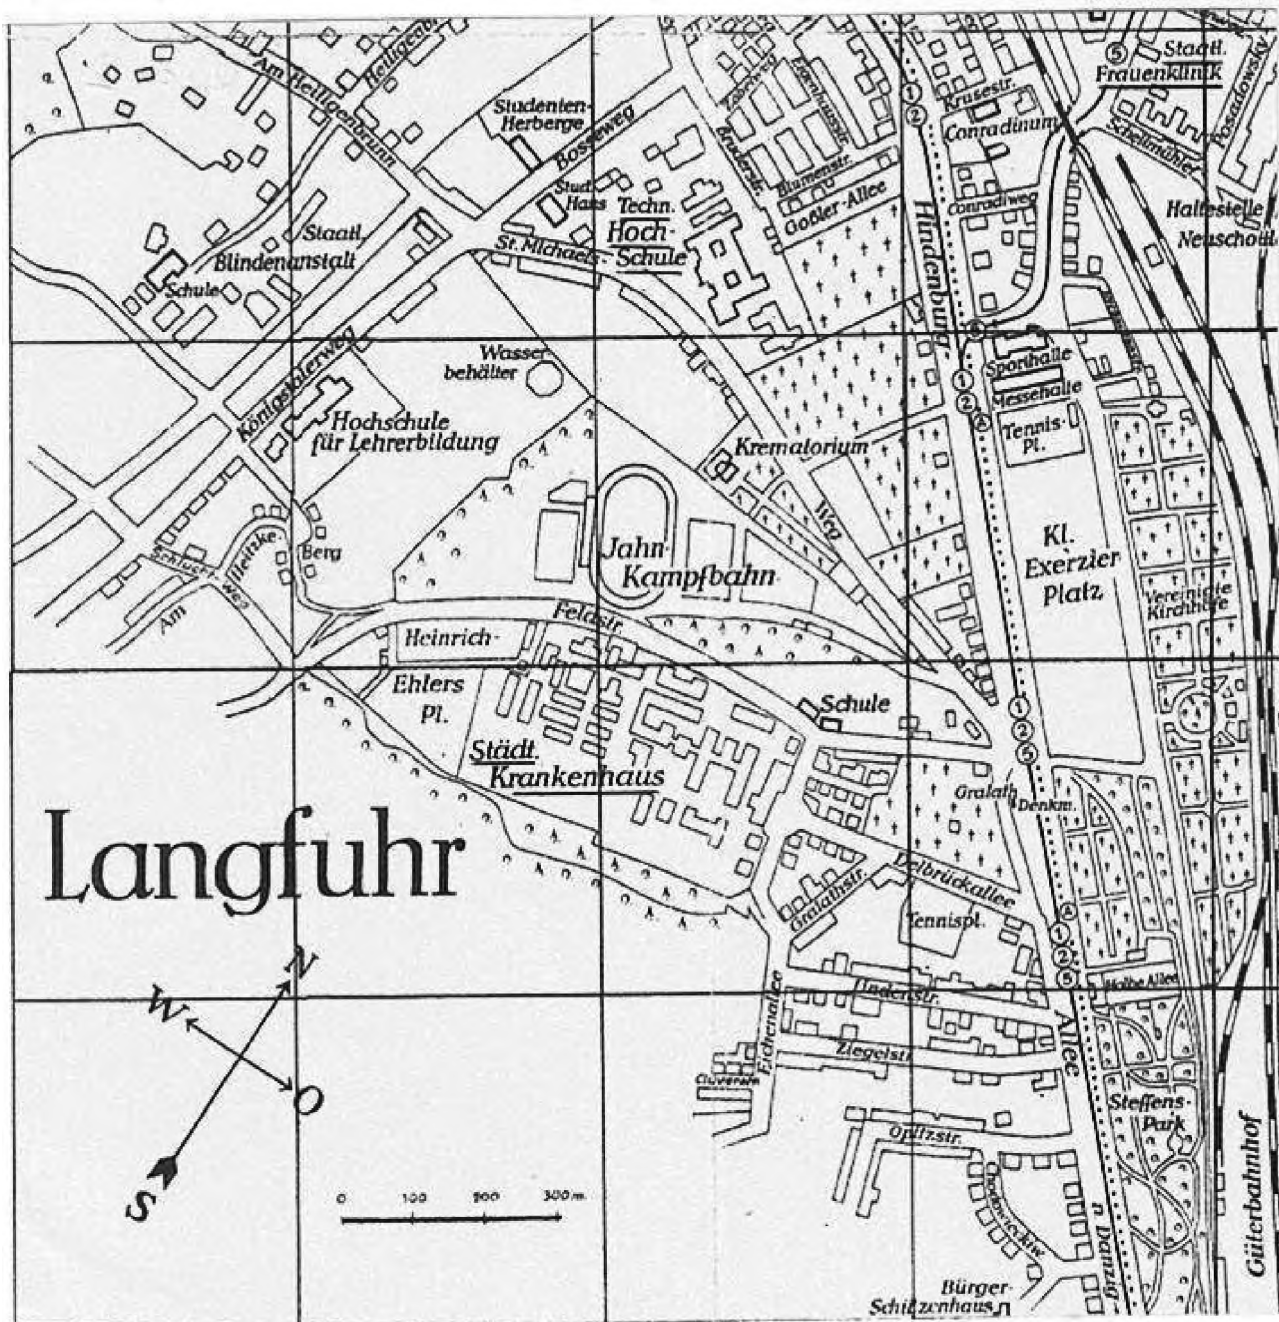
Am Heiligenbrunn
Heiligenbr.
Studenten-Herberge
Bosseweg
Stud. Haus
Techn. Hoch-Schule
Staatl. Blindenanstalt
Schule
St. Michaels-
Königstalerweg
Wasser behälter
Hochschule für Lehrerbildung
Krematorium
Weg
Jahn-Kampfbahn
Schluchtweg
Am Heitzke-Berg
Heinrich-Ehlers Pl.
Felsstr.
Schule
Städt. Krankenhaus
Langfuhr
Gralath Denkm.
Delbrückallee
Gralathstr.
Tennispl.
Lindenstr.
Eichenallee
Ziegelstr.
Opitzstr.
Bürger-Schützenhaus
Hindenburg
Allee
n. Danzig
Staatl. Frauenklinik
Krusestr.
Conradinum
Conradiweg
Gößler-Allee
Blumenstr.
Sporthalle
Messehalle
Tennis-Pl.
Kl. Exerzier Platz
Vereinigte Kirchhöfe
Haltestelle Neuschottl.
Steffens-Park
Güterbahnhof
Posadowsky
N
W
O
S
0
100
200
300 m